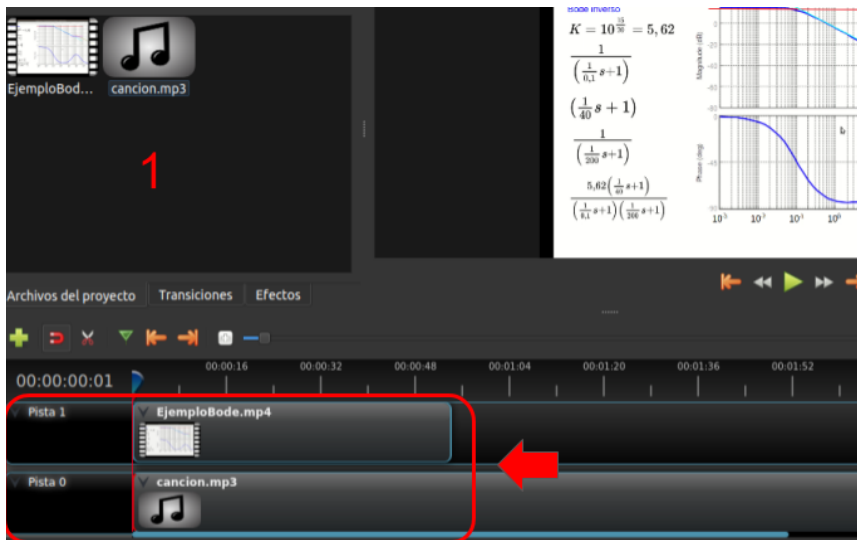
EjemploBod...

cancion.mp3

1

Bode inverso

$K = 10^{\frac{15}{20}} = 5,62$

$\frac{1}{\left(\frac{1}{0,1}s+1\right)}$

$\left(\frac{1}{40}s+1\right)$

$\frac{1}{\left(\frac{1}{200}s+1\right)}$

$\frac{5,62\left(\frac{1}{40}s+1\right)}{\left(\frac{1}{0,1}s+1\right)\left(\frac{1}{200}s+1\right)}$

Magnitude (dB)

Phase (deg)

$10^{-2}$ $10^{-1}$ $10^{0}$

Archivos del proyecto | Transiciones | Efectos

00:00:00:01

00:00:16 00:00:32 00:00:48 00:01:04 00:01:20 00:01:36 00:01:52

Pista 1

EjemploBode.mp4

Pista 0

cancion.mp3